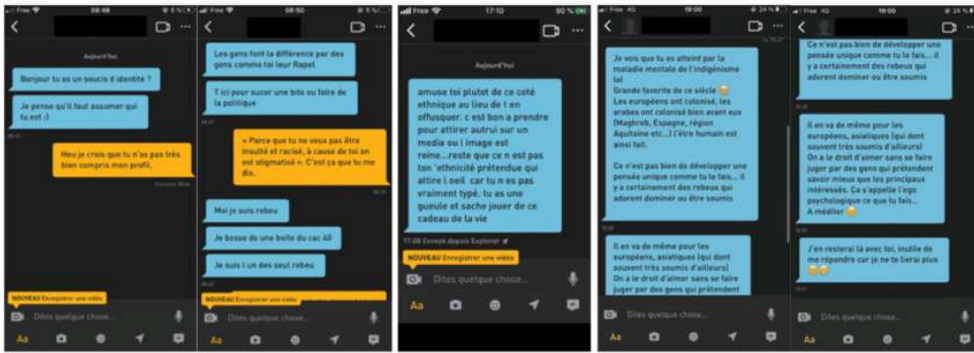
Aujourd'hui

Bonjour tu as un soucis d'identité ?

Je pense qu'il faut assumer qui tu est :)

Heu je crois que tu n'as pas très bien compris mon profil.

NOUVEAU Enregistrer une vidéo

Dites quelque chose...

Aa

Les gens font la différence par des gens comme toi leur Rapel

T ici pour sucer une bite ou faire de la politique

« Parce que tu ne veux pas être insulté et racisé, à cause de toi on est stigmatisé ». C'est ça que tu me dis.

Moi je suis rebeu

Je bosse de une boite du cac 40

Je suis l un des seul rebeu

NOUVEAU Enregistrer une vidéo

Dites quelque chose...

Aa

Aujourd'hui

amuse toi plutot de ce coté ethnique au lieu de t en offusquer. c est bon a prendre pour attirer autrui sur un media ou l image est reine...reste que ce n est pas ton 'ethnicité prétendue qui attire l oeil car tu n es pas vraiment typé. tu as une gueule et sache jouer de ce cadeau de la vie

17:09 Envoyé depuis Explorer

NOUVEAU Enregistrer une vidéo

Dites quelque chose...

Aa

Je vois que tu es atteint par la maladie mentale de l'indigénisme lol
Grande favorite de ce siècle
Les européens ont colonisé, les arabes ont colonisé bien avant eux (Maghreb, Espagne, région Aquitaine etc...) l'être humain est ainsi fait.

Ce n'est pas bien de développer une pensée unique comme tu le fais... il y a certainement des rebeus qui adorent dominer ou être soumis

Il en va de même pour les européens, asiatiques (qui dont souvent très soumis d'ailleurs)
On a le droit d'aimer sans se faire juger par des gens qui prétendent

Dites quelque chose...

Aa

Ce n'est pas bien de développer une pensée unique comme tu le fais... il y a certainement des rebeus qui adorent dominer ou être soumis

Il en va de même pour les européens, asiatiques (qui dont souvent très soumis d'ailleurs)
On a le droit d'aimer sans se faire juger par des gens qui prétendent savoir mieux que les principaux intéressés. Ça s'appelle l'ego psychologique ce que tu fais...
A méditer

J'en resterai là avec toi, inutile de me répondre car je ne te lierai plus

Dites quelque chose...

Aa